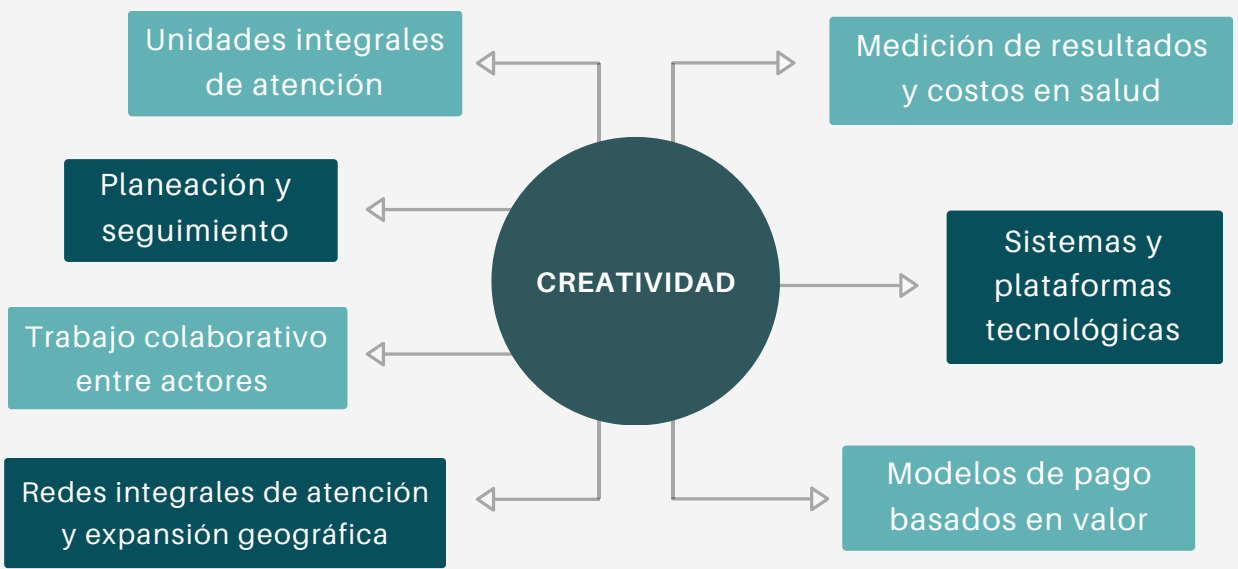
Unidades integrales de atención

Medición de resultados y costos en salud

Planeación y seguimiento

CREATIVIDAD

Sistemas y plataformas tecnológicas

Trabajo colaborativo entre actores

Redes integrales de atención y expansión geográfica

Modelos de pago basados en valor